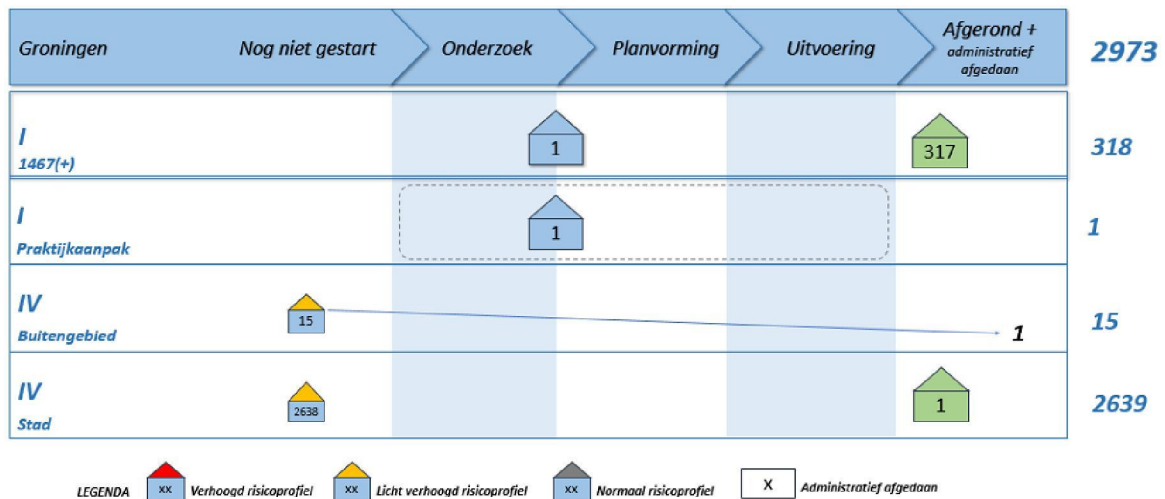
| Groningen | Nog niet gestart | Onderzoek | Planvorming | Uitvoering | Afgerond + administratief afgedaan | 2973 |
|---|---|---|---|---|---|---|
| I 1467(+) | | 1 | | | 317 | 318 |
| I Praktijkaanpak | | 1 | | | | 1 |
| IV Buitengebied | 15 | | | | 1 | 15 |
| IV Stad | 2638 | | | | 1 | 2639 |

LEGENDA xx Verhoogd risicoprofiel xx Licht verhoogd risicoprofiel xx Normaal risicoprofiel x Administratief afgedaan